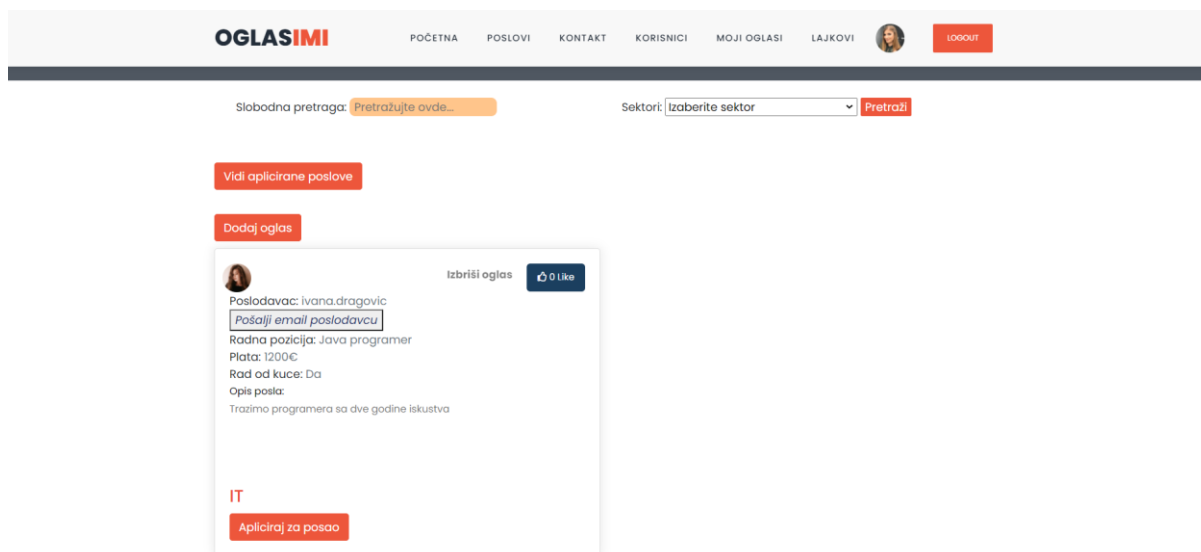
OGLASIMI

POČETNA POSLOVI KONTAKT KORISNICI MOJI OGLASI LAJKOVI LOGOUT

Slobodna pretraga: Pretražujte ovde...

Sektori: Izaberite sektor Pretraži

Vidi aplicirane poslove

Dodaj oglas

Izbriši oglas 0 Like

Poslodavac: ivana.dragovic

Pošalji email poslodavcu

Radna pozicija: Java programer

Plata: 1200€

Rad od kuce: Da

Opis posla:

Trazimo programera sa dve godine iskustva

IT

Apliciraj za posao